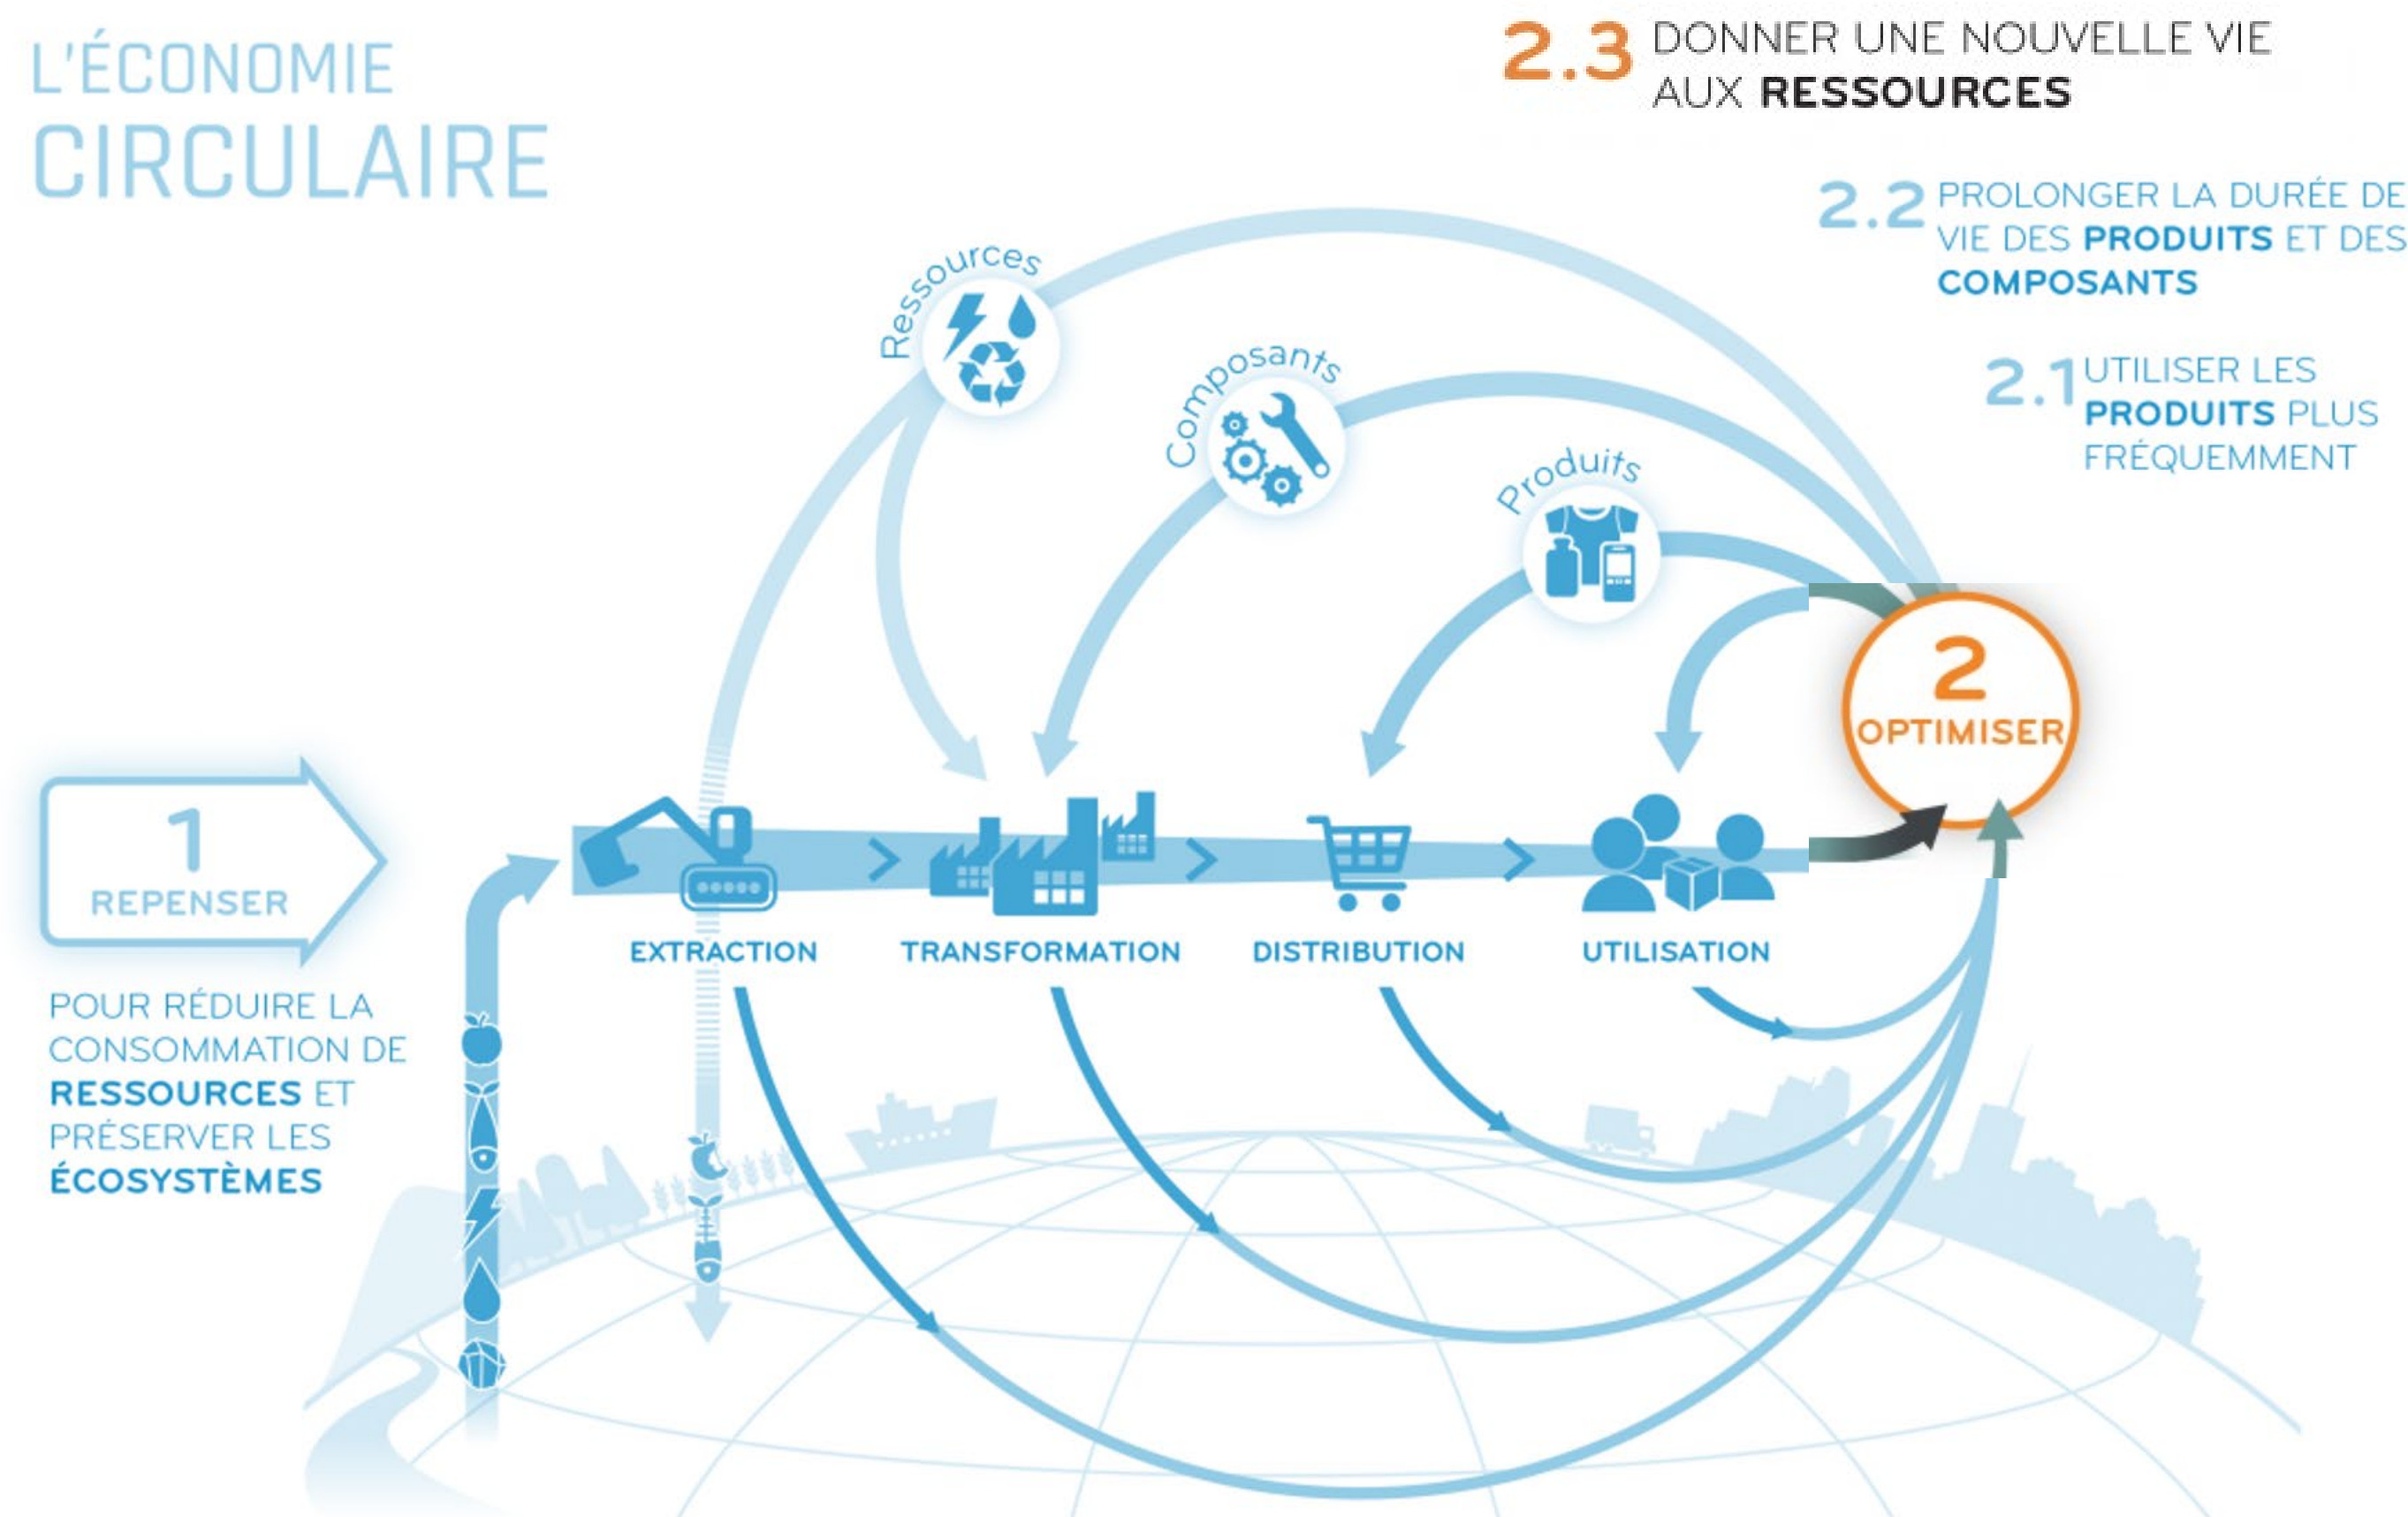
L'ÉCONOMIE CIRCULAIRE

2.3 DONNER UNE NOUVELLE VIE AUX RESSOURCES

2.2 PROLONGER LA DURÉE DE VIE DES PRODUITS ET DES COMPOSANTS

2.1 UTILISER LES PRODUITS PLUS FRÉQUEMMENT

Ressources

Composants

Produits

2 OPTIMISER

1 REPENSER

POUR RÉDUIRE LA CONSOMMATION DE RESSOURCES ET PRÉSERVER LES ÉCOSYSTÈMES

EXTRACTION

TRANSFORMATION

DISTRIBUTION

UTILISATION